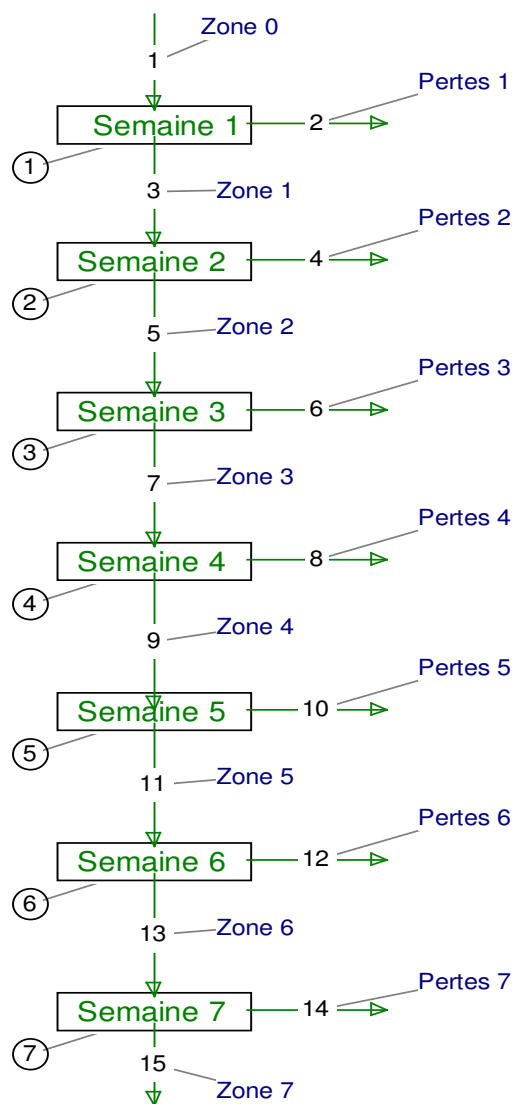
Zone 0
1
Pertes 1
Semaine 1
2
1
3
Zone 1
Pertes 2
Semaine 2
4
2
5
Zone 2
Pertes 3
Semaine 3
6
3
7
Zone 3
Pertes 4
Semaine 4
8
4
9
Zone 4
Pertes 5
Semaine 5
10
5
11
Zone 5
Pertes 6
Semaine 6
12
6
13
Zone 6
Pertes 7
Semaine 7
14
7
15
Zone 7